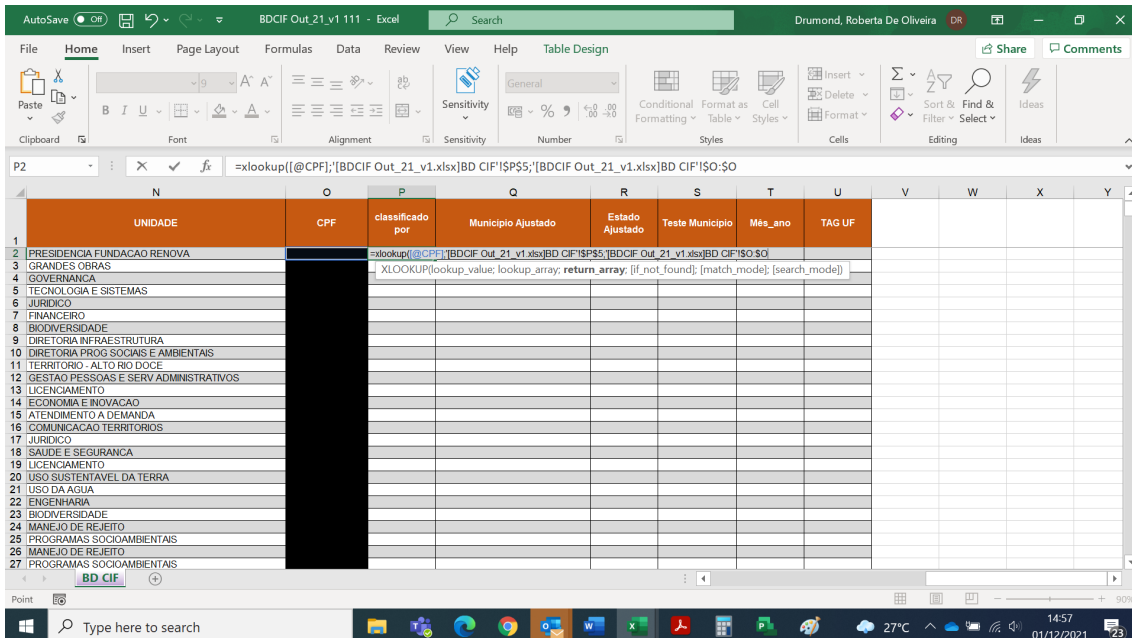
AutoSave Off BDCIF Out_21_v1 111 - Excel Search Drumond, Roberta De Oliveira DR

File Home Insert Page Layout Formulas Data Review View Help Table Design Share Comments

Paste Clipboard Font Alignment Sensitivity Sensitivity General Number Conditional Formatting Format as Table Cell Styles Styles Insert Delete Format Cells Sort & Filter Find & Select Editing Ideas Ideas

P2 =xlookup([@CPF];'[BDCIF Out_21_v1.xlsx]BD CIF'!$P$5;'[BDCIF Out_21_v1.xlsx]BD CIF'!$O:$O

| | N | O | P | Q | R | S | T | U | V | W | X | Y |
|---|---|---|---|---|---|---|---|---|---|---|---|---|
| 1 | UNIDADE | CPF | classificado por | Municipio Ajustado | Estado Ajustado | Teste Municipio | Mês_ano | TAG UF | | | | |
| 2 | PRESIDENCIA FUNDACAO RENOVA | | =xlookup([@CPF];'[BDCIF Out_21_v1.xlsx]BD CIF'!$P$5;'[BDCIF Out_21_v1.xlsx]BD CIF'!$O:$O | | | | | | | | | |
| 3 | GRANDES OBRAS | | | | | | | | | | | |
| 4 | GOVERNANCA | | | | | | | | | | | |
| 5 | TECNOLOGIA E SISTEMAS | | | | | | | | | | | |
| 6 | JURIDICO | | | | | | | | | | | |
| 7 | FINANCEIRO | | | | | | | | | | | |
| 8 | BIODIVERSIDADE | | | | | | | | | | | |
| 9 | DIRETORIA INFRAESTRUTURA | | | | | | | | | | | |
| 10 | DIRETORIA PROG SOCIAIS E AMBIENTAIS | | | | | | | | | | | |
| 11 | TERRITORIO - ALTO RIO DOCE | | | | | | | | | | | |
| 12 | GESTAO PESSOAS E SERV ADMINISTRATIVOS | | | | | | | | | | | |
| 13 | LICENCIAMENTO | | | | | | | | | | | |
| 14 | ECONOMIA E INOVACAO | | | | | | | | | | | |
| 15 | ATENDIMENTO A DEMANDA | | | | | | | | | | | |
| 16 | COMUNICACAO TERRITORIOS | | | | | | | | | | | |
| 17 | JURIDICO | | | | | | | | | | | |
| 18 | SAUDE E SEGURANCA | | | | | | | | | | | |
| 19 | LICENCIAMENTO | | | | | | | | | | | |
| 20 | USO SUSTENTAVEL DA TERRA | | | | | | | | | | | |
| 21 | USO DA AGUA | | | | | | | | | | | |
| 22 | ENGENHARIA | | | | | | | | | | | |
| 23 | BIODIVERSIDADE | | | | | | | | | | | |
| 24 | MANEJO DE REJEITO | | | | | | | | | | | |
| 25 | PROGRAMAS SOCIOAMBIENTAIS | | | | | | | | | | | |
| 26 | MANEJO DE REJEITO | | | | | | | | | | | |
| 27 | PROGRAMAS SOCIOAMBIENTAIS | | | | | | | | | | | |

XLOOKUP(lookup_value; lookup_array; return_array; [if_not_found]; [match_mode]; [search_mode])

BD CIF

Point

Type here to search 27°C 14:57 01/12/2021 23